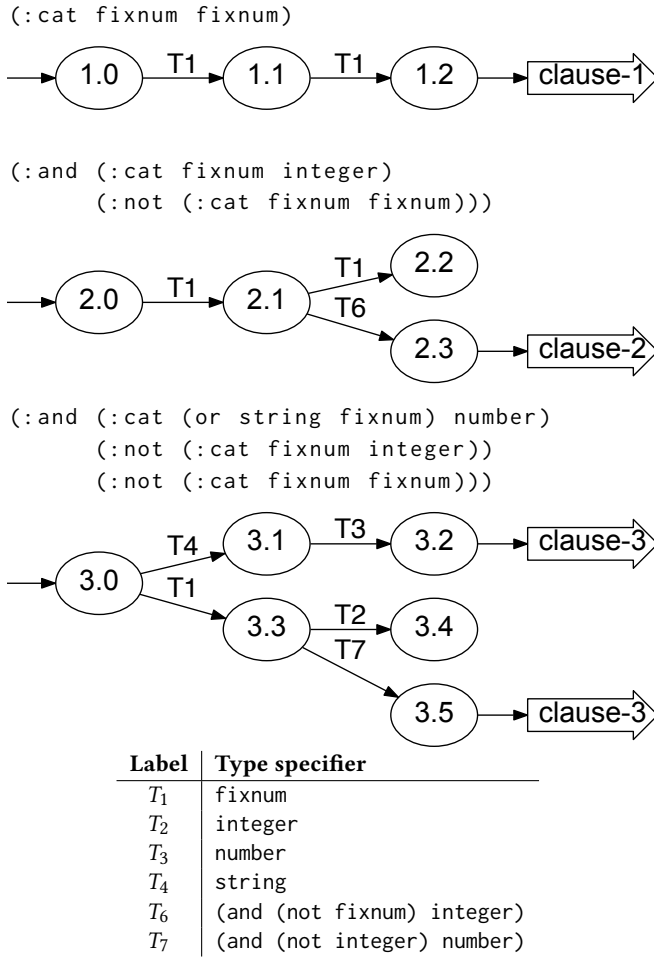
(:cat fixnum fixnum)

1.0 T1 1.1 T1 1.2 clause-1

(:and (:cat fixnum integer)
      (:not (:cat fixnum fixnum)))

2.0 T1 2.1 T1 2.2 T6 2.3 clause-2

(:and (:cat (or string fixnum) number)
      (:not (:cat fixnum integer))
      (:not (:cat fixnum fixnum)))

T4 3.1 T3 3.2 clause-3
3.0 T1 3.3 T2 3.4 T7 3.5 clause-3

| Label | Type specifier |
|---|---|
| $T_1$ | fixnum |
| $T_2$ | integer |
| $T_3$ | number |
| $T_4$ | string |
| $T_6$ | (and (not fixnum) integer) |
| $T_7$ | (and (not integer) number) |